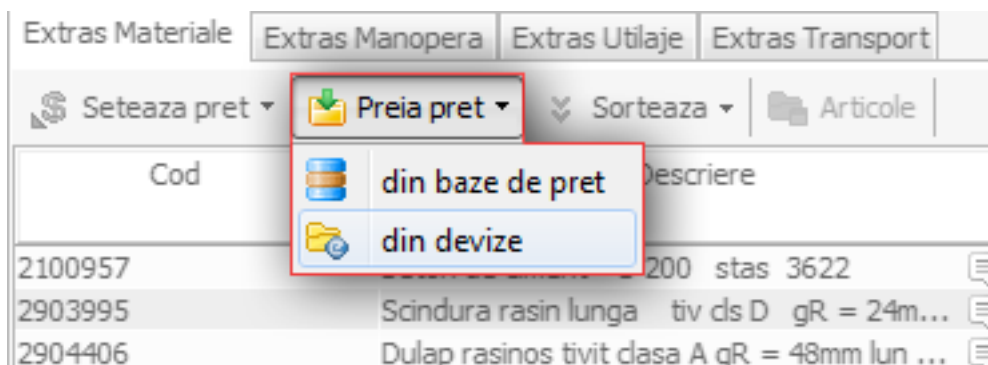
Extras Materiale | Extras Manopera | Extras Utilaje | Extras Transport

Seteaza pret ▾ | Preia pret ▾ | Sorteaza ▾ | Articole

din baze de pret
din devize

| Cod | Descriere |
|---|---|
| 2100957 | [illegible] 200 stas 3622 |
| 2903995 | Scindura rasin lunga tiv cls D gR = 24m... |
| 2904406 | Dulap rasinos tivit clasa A gR = 48mm lun ... |